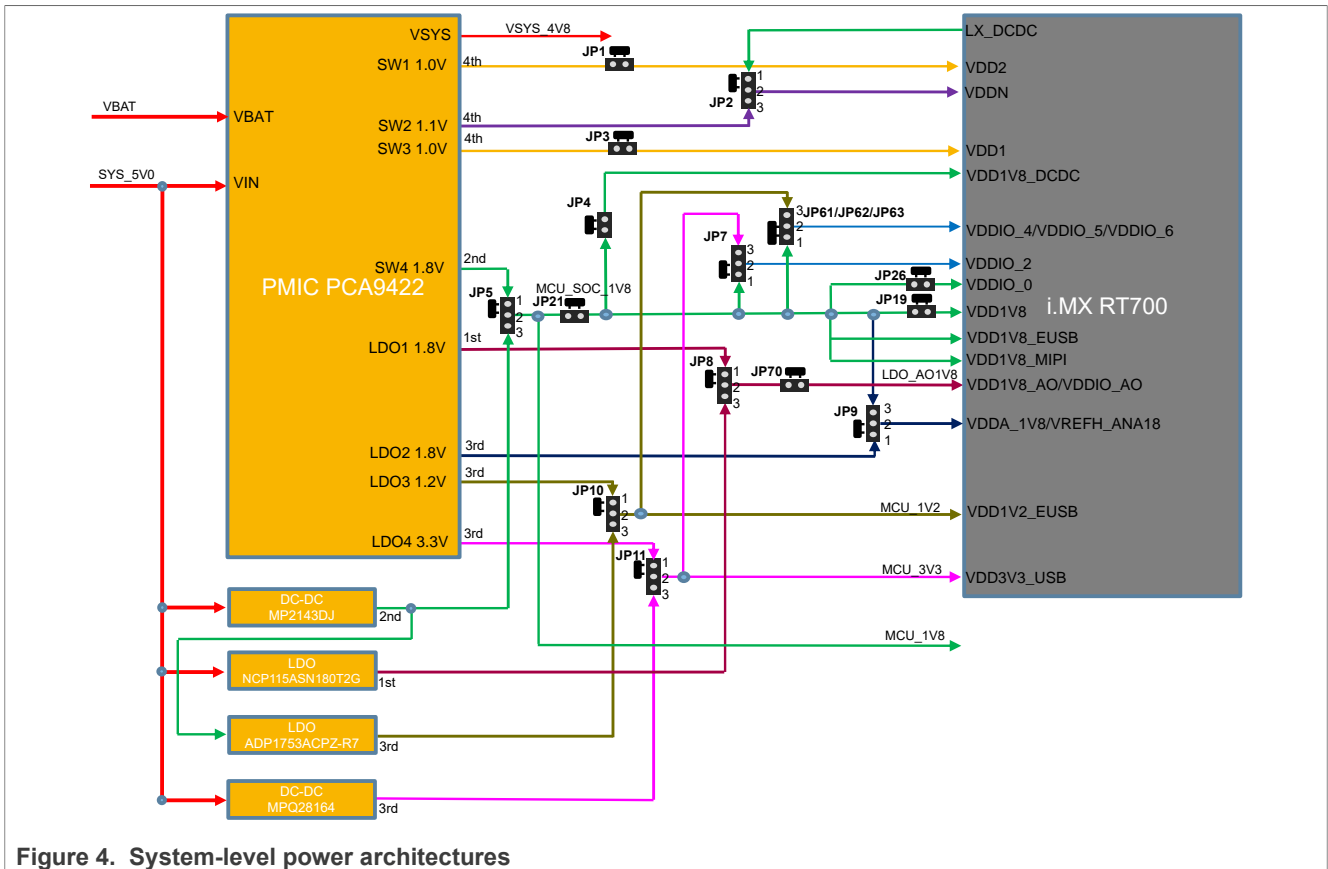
VSYS
VSYS_4V8
SW1 1.0V
4th
JP1
SW2 1.1V
4th
SW3 1.0V
4th
JP3
VBAT
VBAT
SYS_5V0
VIN
PMIC PCA9422
SW4 1.8V
2nd
JP5
1
2
3
MCU_SOC_1V8
JP21
LDO1 1.8V
1st
LDO2 1.8V
3rd
LDO3 1.2V
3rd
LDO4 3.3V
3rd
JP2
1
2
3
JP4
JP61/JP62/JP63
3
2
1
JP7
3
2
1
JP26
JP19
JP8
1
2
3
JP70
LDO_AO1V8
JP9
3
2
1
JP10
1
2
3
JP11
1
2
3
MCU_1V2
MCU_3V3
MCU_1V8
LX_DCDC
VDD2
VDDN
VDD1
VDD1V8_DCDC
VDDIO_4/VDDIO_5/VDDIO_6
VDDIO_2
VDDIO_0
VDD1V8
i.MX RT700
VDD1V8_EUSB
VDD1V8_MIPI
VDD1V8_AO/VDDIO_AO
VDDA_1V8/VREFH_ANA18
VDD1V2_EUSB
VDD3V3_USB
DC-DC
MP2143DJ
2nd
LDO
NCP115ASN180T2G
1st
LDO
ADP1753ACPZ-R7
3rd
DC-DC
MPQ28164
3rd
Figure 4. System-level power architectures